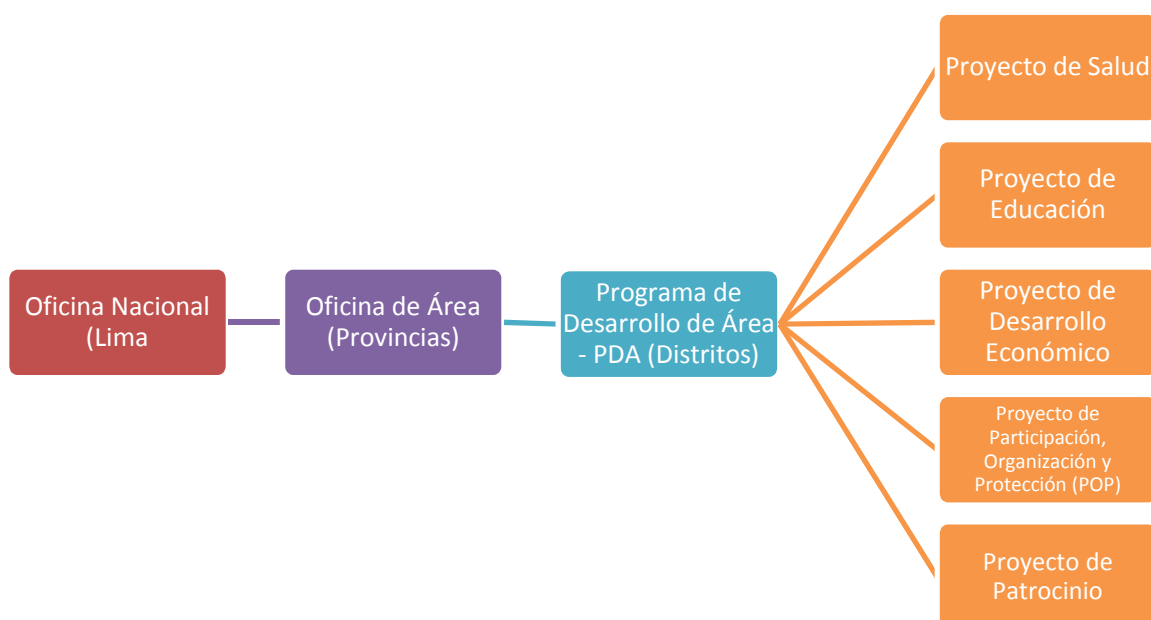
Oficina Nacional (Lima

Oficina de Área (Provincias)

Programa de Desarrollo de Área - PDA (Distritos)

Proyecto de Salud

Proyecto de Educación

Proyecto de Desarrollo Económico

Proyecto de Participación, Organización y Protección (POP)

Proyecto de Patrocinio